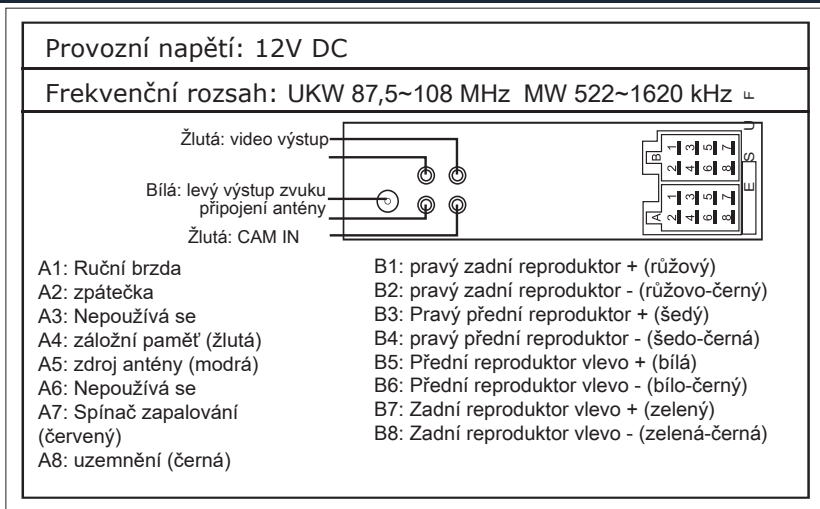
Provozní napětí: 12V DC

Frekvenční rozsah: UKW 87,5~108 MHz MW 522~1620 kHz

Žlutá: video výstup
Bílá: levý výstup zvuku
připojení antény
Žlutá: CAM IN

B 1 3 5 7
2 4 6 8
A 1 3 5 7
2 4 6 8

FUSE

A1: Ruční brzda
A2: zpátečka
A3: Nepoužívá se
A4: záložní paměť (žlutá)
A5: zdroj antény (modrá)
A6: Nepoužívá se
A7: Spínač zapalování (červený)
A8: uzemnění (černá)

B1: pravý zadní reproduktor + (růžový)
B2: pravý zadní reproduktor - (růžovo-černý)
B3: Pravý přední reproduktor + (šedý)
B4: pravý přední reproduktor - (šedo-černá)
B5: Přední reproduktor vlevo + (bílá)
B6: Přední reproduktor vlevo - (bílo-černý)
B7: Zadní reproduktor vlevo + (zelený)
B8: Zadní reproduktor vlevo - (zelená-černá)